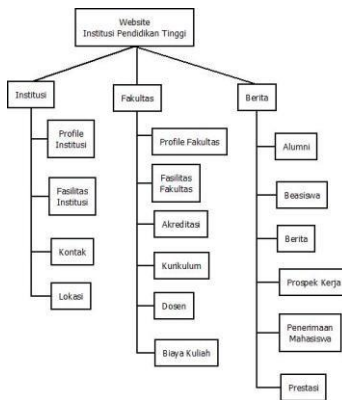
Website
Institusi Pendidikan Tinggi

Institusi

Profile Institusi

Fasilitas Institusi

Kontak

Lokasi

Fakultas

Profile Fakultas

Fasilitas Fakultas

Akreditasi

Kurikulum

Dosen

Biaya Kuliah

Berita

Alumni

Beasiswa

Berita

Prospek Kerja

Penerimaan Mahasiswa

Prestasi